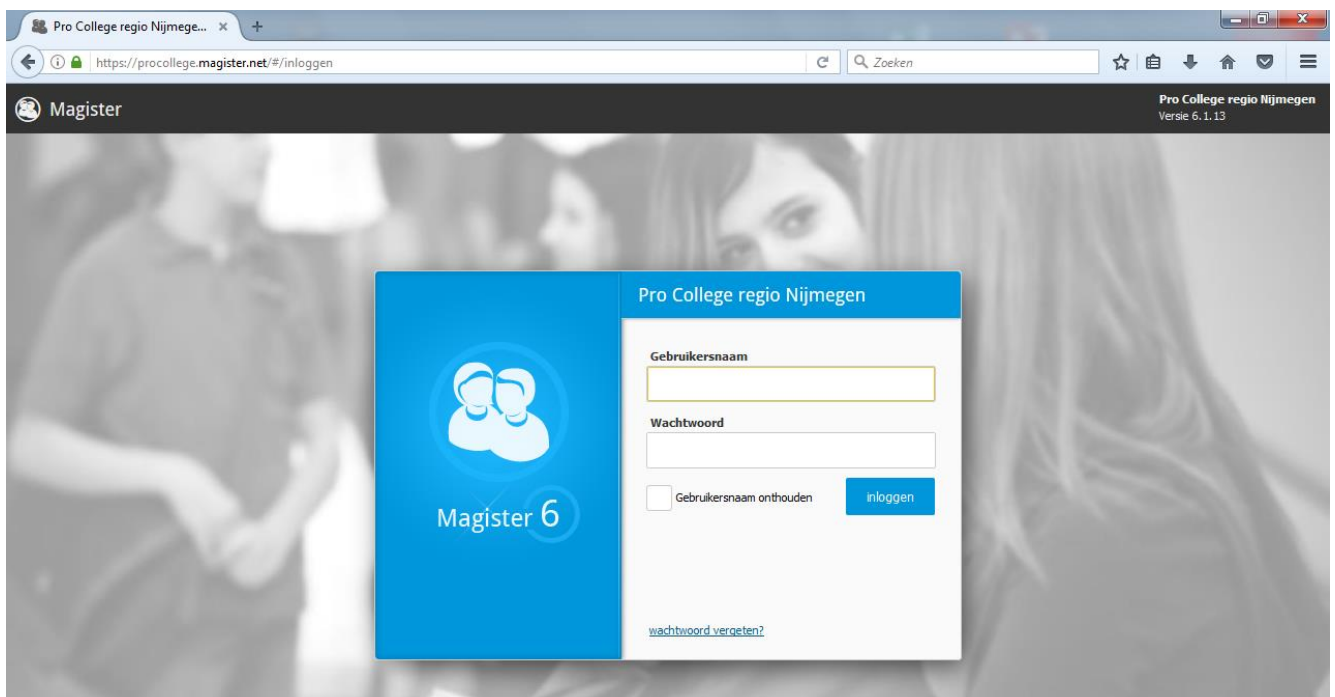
Pro College regio Nijmege... ×

https://procollege.magister.net/#/inloggen

Zoeken

Magister

Pro College regio Nijmegen
Versie 6.1.13

Magister 6

Pro College regio Nijmegen

Gebruikersnaam

Wachtwoord

Gebruikersnaam onthouden

inloggen

wachtwoord vergeten?